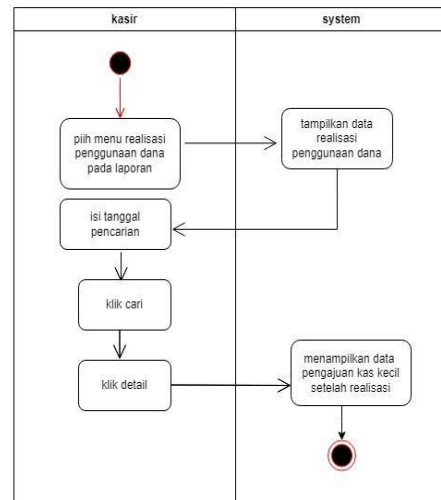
kasir

system

pilh menu realisasi penggunaan dana pada laporan

tampilkan data realisasi penggunaan dana

isi tanggal pencarian

klik cari

klik detail

menampilkan data pengajuan kas kecil setelah realisasi